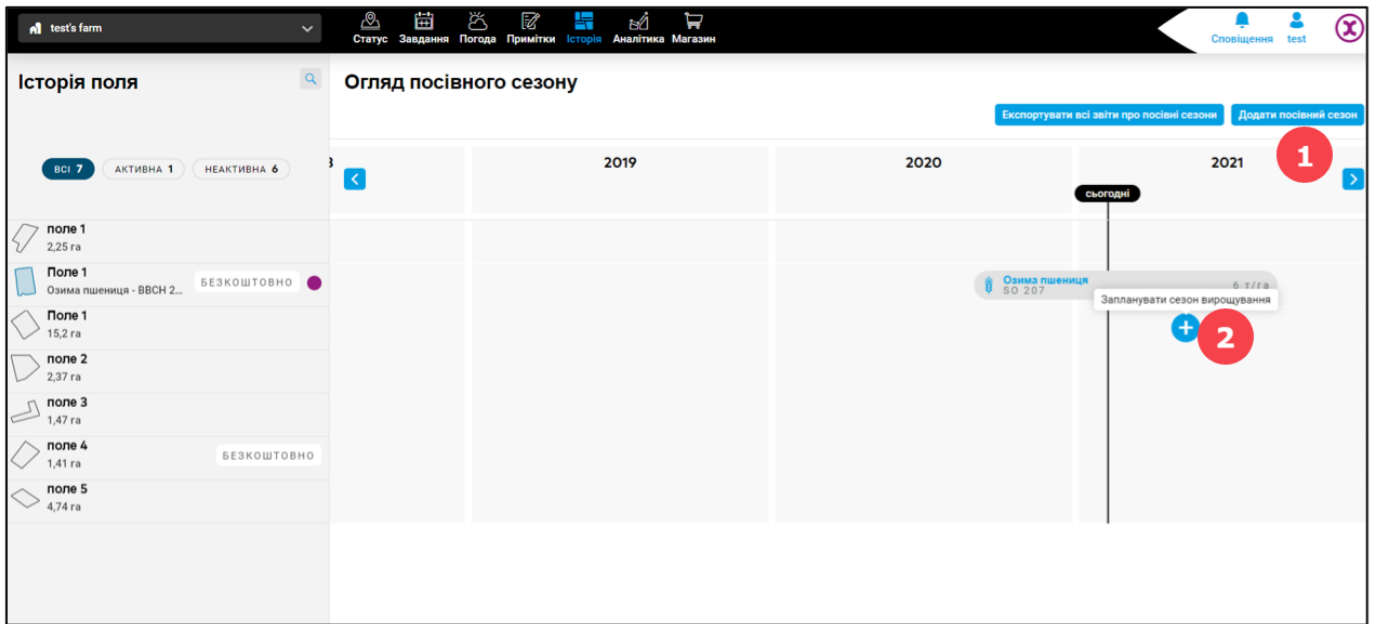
test's farm

Статус Завдання Погода Примітки Історія Аналітика Магазин

Сповіщення test

Історія поля

Огляд посівного сезону

Експортувати всі звіти про посівні сезони Додати посівний сезон

1

ВСІ 7 АКТИВНА 1 НЕАКТИВНА 6

8 2019 2020 2021

сьогодні

поле 1
2,25 га

Поле 1
Озима пшениця - BBCH 2... БЕЗКОШТОВНО

Поле 1
15,2 га

поле 2
2,37 га

поле 3
1,47 га

поле 4
1,41 га БЕЗКОШТОВНО

поле 5
4,74 га

Озима пшениця
SO 207
6 т/га

Запланувати сезон вирощування

2